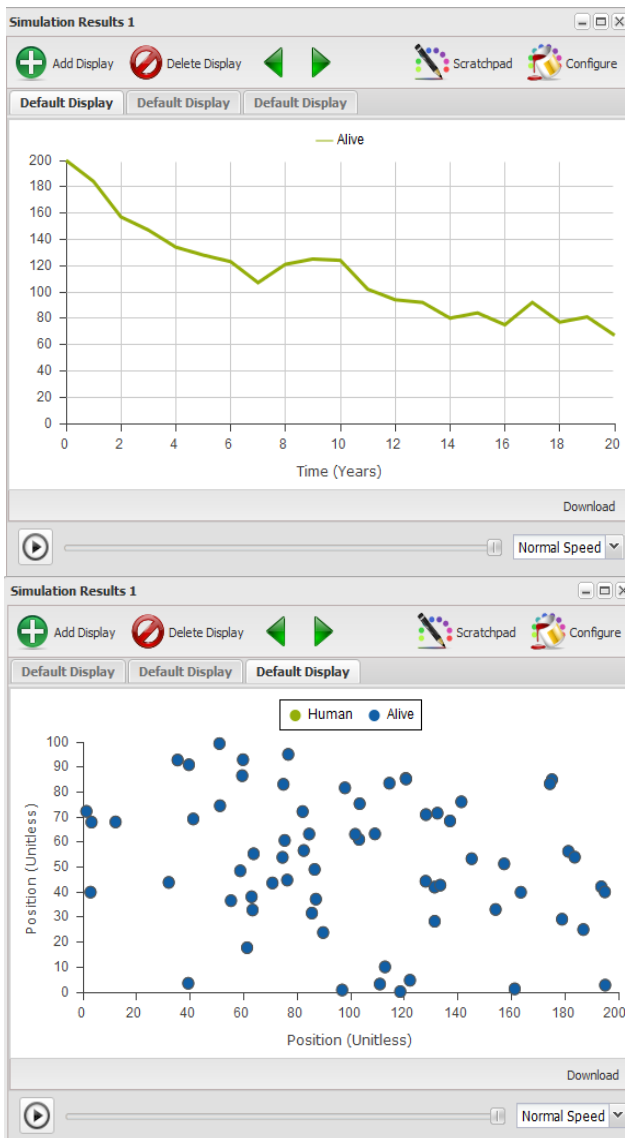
Simulation Results 1

Add Display Delete Display Scratchpad Configure

Default Display Default Display Default Display

Alive

200
180
160
140
120
100
80
60
40
20
0

0 2 4 6 8 10 12 14 16 18 20

Time (Years)

Download

Normal Speed

Simulation Results 1

Add Display Delete Display Scratchpad Configure

Default Display Default Display Default Display

Human Alive

100
90
80
70
60
50
40
30
20
10
0

Position (Unitless)

0 20 40 60 80 100 120 140 160 180 200

Position (Unitless)

Download

Normal Speed